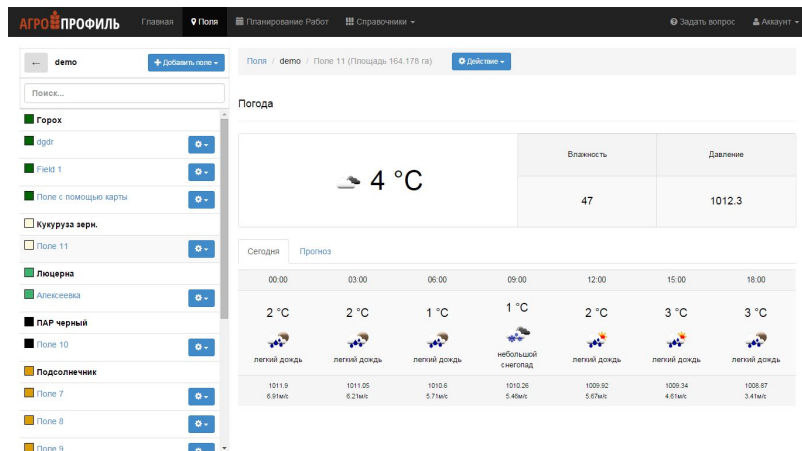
АГРОПРОФИЛЬ Главная Поля Планирование Работ Справочники Задать вопрос Аккаунт

← demo + Добавить поле

Поиск...

Горох
dgdr
Field 1
Поле с помощью карты
Кукуруза зерн.
Поле 11
Люцерна
Алексеевка
ПАР черный
Поле 10
Подсолнечник
Поле 7
Поле 8
Поле 9

Поля / demo / Поле 11 (Площадь 164.178 га) Действие

Погода

4 °C

| Влажность | Давление |
|---|---|
| 47 | 1012.3 |

Сегодня Прогноз

| 00:00 | 03:00 | 06:00 | 09:00 | 12:00 | 15:00 | 18:00 |
|---|---|---|---|---|---|---|
| 2 °C | 2 °C | 1 °C | 1 °C | 2 °C | 3 °C | 3 °C |
| легкий дождь | легкий дождь | легкий дождь | небольшой снегопад | легкий дождь | легкий дождь | легкий дождь |
| 1011.9 6.91м/с | 1011.05 6.21м/с | 1010.6 5.71м/с | 1010.26 5.46м/с | 1009.92 5.67м/с | 1009.34 4.61м/с | 1008.67 3.41м/с |